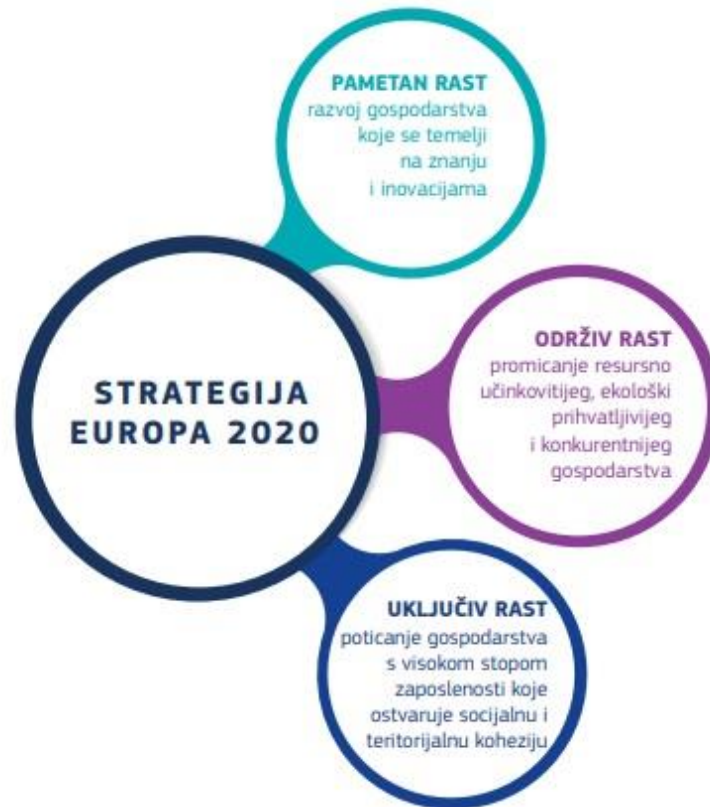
PAMETAN RAST
razvoj gospodarstva koje se temelji na znanju i inovacijama

STRATEGIJA EUROPA 2020

ODRŽIV RAST
promicanje resursno učinkovitijeg, ekološki prihvatljivijeg i konkurentnijeg gospodarstva

UKLJUČIV RAST
poticanje gospodarstva s visokom stopom zaposlenosti koje ostvaruje socijalnu i teritorijalnu koheziju